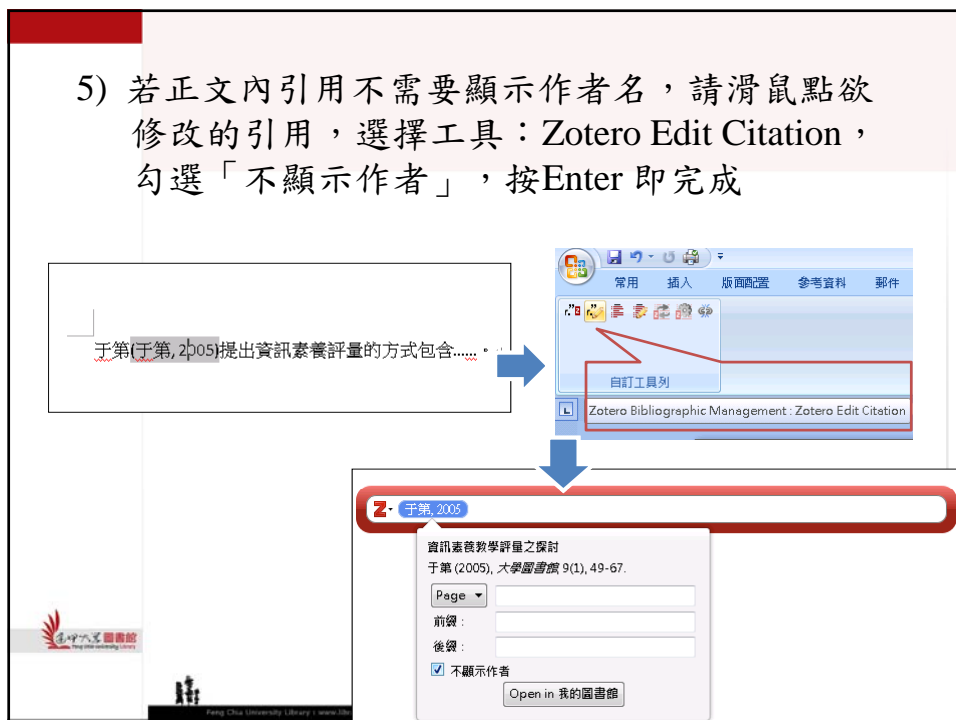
5) 若正文內引用不需要顯示作者名，請滑鼠點欲修改的引用，選擇工具：Zotero Edit Citation，勾選「不顯示作者」，按Enter 即完成

于第(于第, 2005)提出資訊素養評量的方式包含......。

常用 插入 版面配置 參考資料 郵件

自訂工具列

Zotero Bibliographic Management : Zotero Edit Citation

于第, 2005

資訊素養教學評量之探討

于第 (2005), *大學圖書館* 9(1), 49-67.

Page

前綴：

後綴：

不顯示作者

Open in 我的圖書館

逢甲大學圖書館

Feng Chia University Library | www.lib